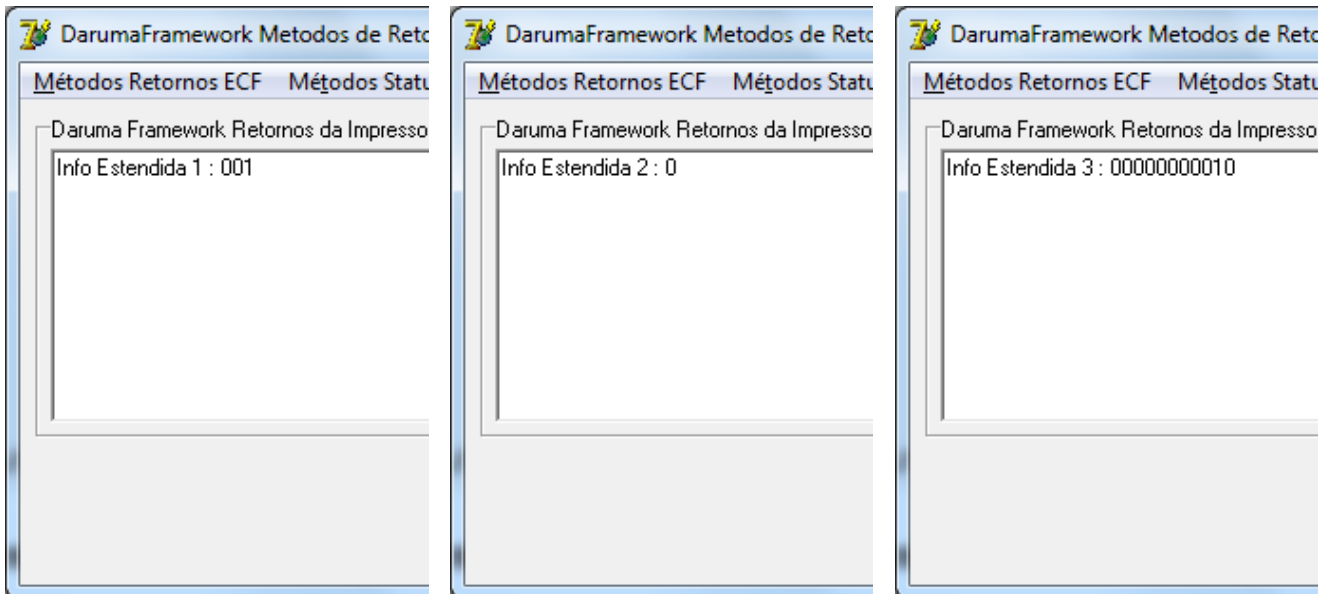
DarumaFramework Metodos de Reto

Métodos Retornos ECF Métodos Statu

Daruma Framework Retornos da Impresso

Info Estendida 1 : 001

DarumaFramework Metodos de Reto

Métodos Retornos ECF Métodos Statu

Daruma Framework Retornos da Impresso

Info Estendida 2 : 0

DarumaFramework Metodos de Reto

Métodos Retornos ECF Métodos Statu

Daruma Framework Retornos da Impresso

Info Estendida 3 : 00000000010